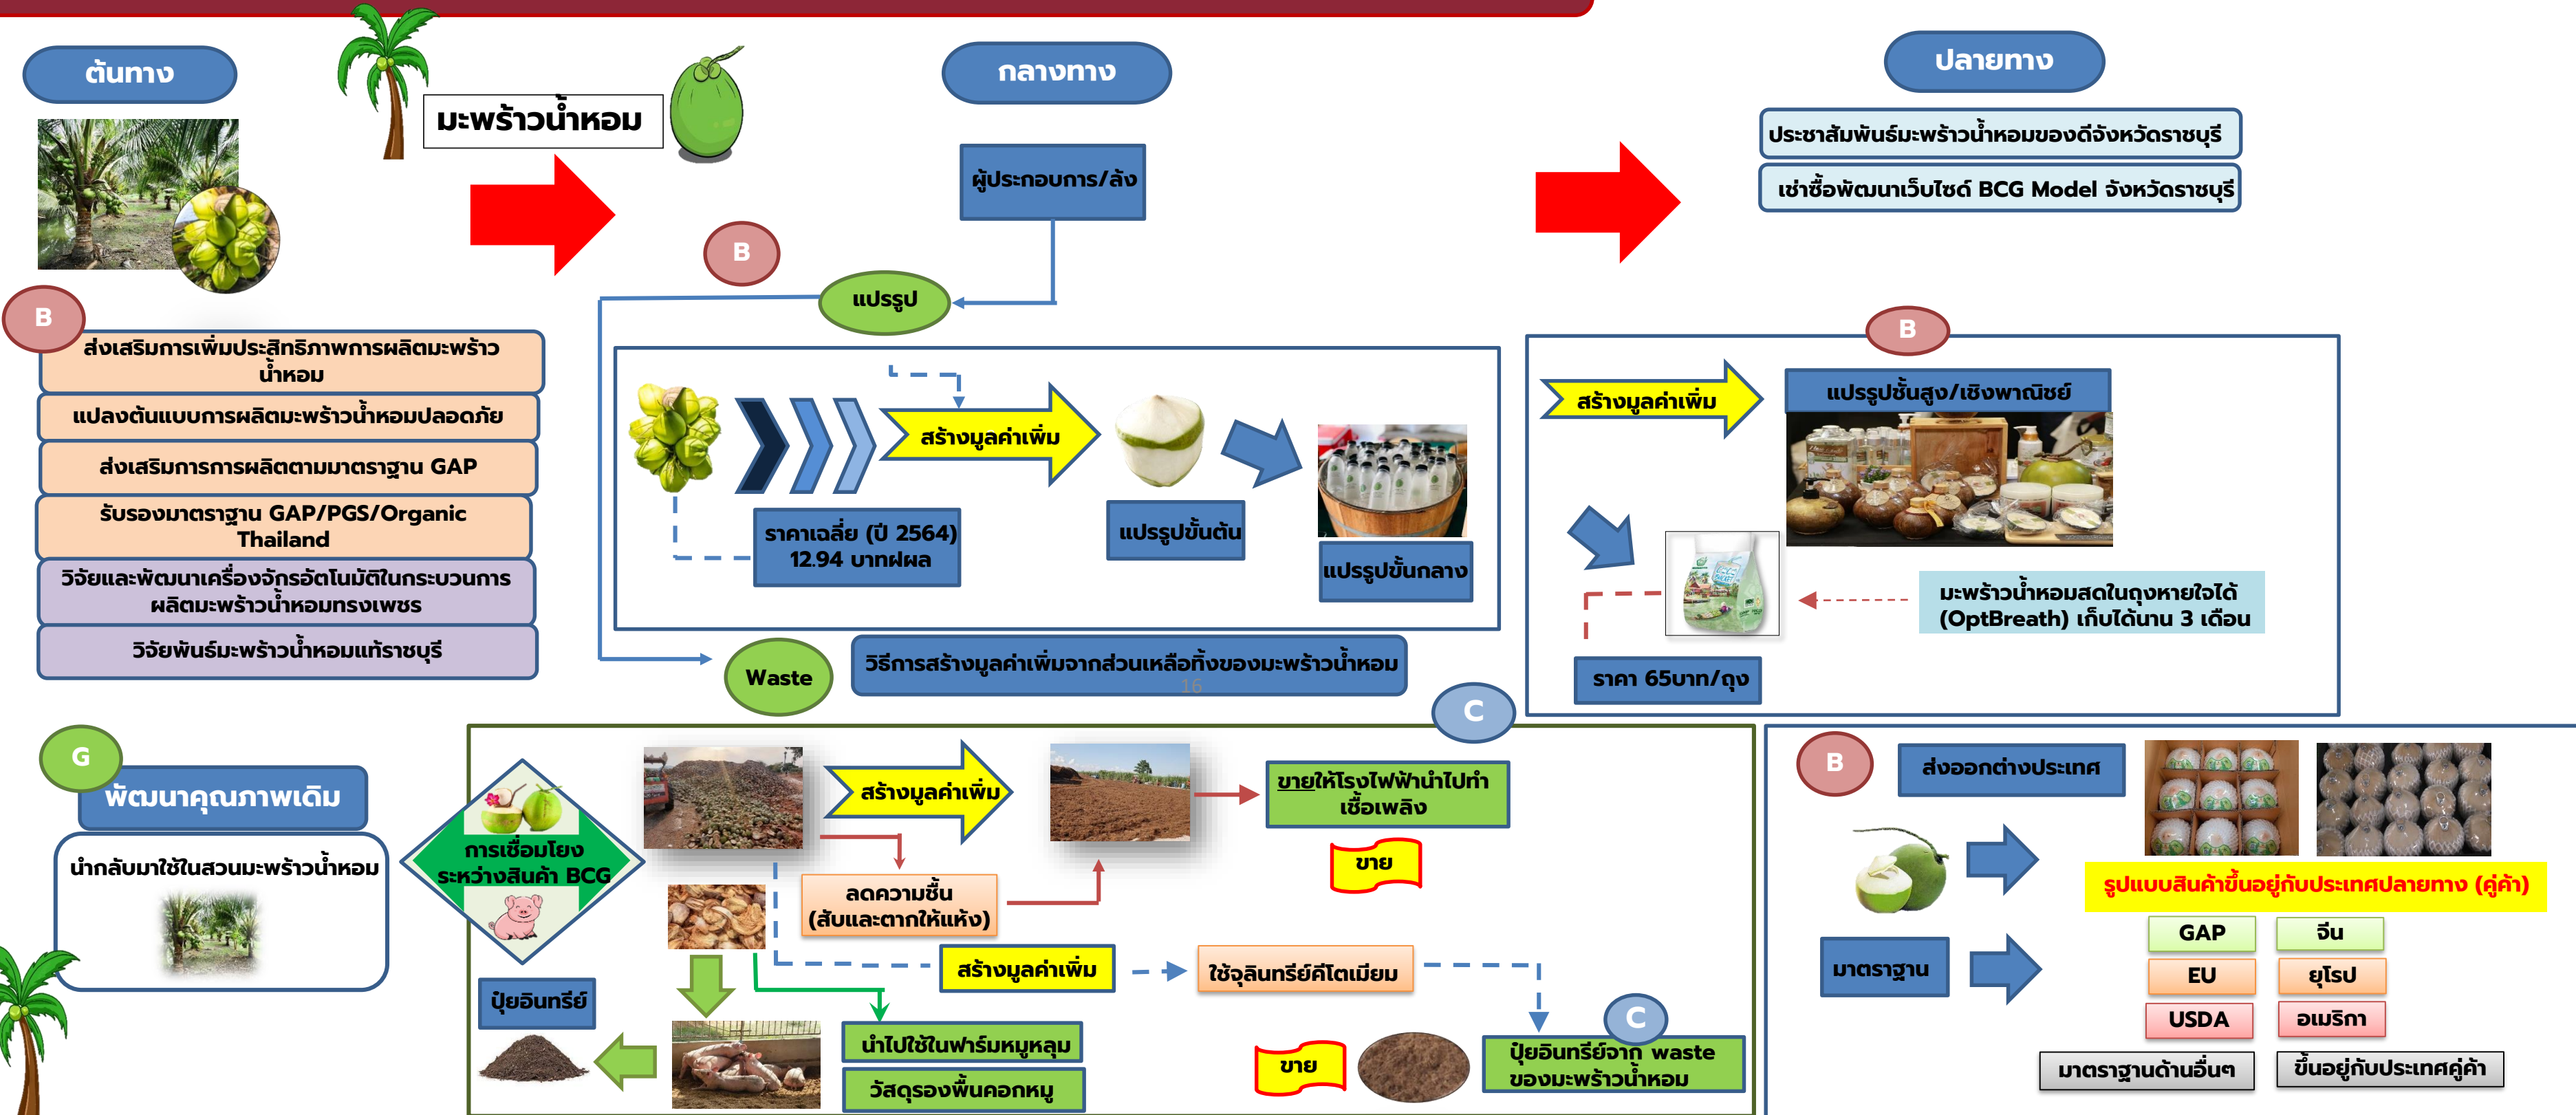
ต้นทาง

มะพร้าวน้ำหอม

กลางทาง

ปลายทาง

ประชาสัมพันธ์มะพร้าวน้ำหอมของดีจังหวัดราชบุรี

เช่าซื้อพัฒนาเว็บไซต์ BCG Model จังหวัดราชบุรี

ผู้ประกอบการ/ล้ง

B

แปรรูป

B

ส่งเสริมการเพิ่มประสิทธิภาพการผลิตมะพร้าวน้ำหอม

แปลงต้นแบบการผลิตมะพร้าวน้ำหอมปลอดภัย

ส่งเสริมการการผลิตตามมาตราฐาน GAP

รับรองมาตราฐาน GAP/PGS/Organic Thailand

วิจัยและพัฒนาเครื่องจักรอัตโนมัติในกระบวนการผลิตมะพร้าวน้ำหอมทรงเพชร

วิจัยพันธ์มะพร้าวน้ำหอมแท้ราชบุรี

สร้างมูลค่าเพิ่ม

ราคาเฉลี่ย (ปี 2564) 12.94 บาท/ผล

แปรรูปขั้นต้น

แปรรูปขั้นกลาง

B

สร้างมูลค่าเพิ่ม

แปรรูปขั้นสูง/เชิงพาณิชย์

มะพร้าวน้ำหอมสดในถุงหายใจได้ (OptBreath) เก็บได้นาน 3 เดือน

ราคา 65บาท/ถุง

Waste

วิธีการสร้างมูลค่าเพิ่มจากส่วนเหลือทิ้งของมะพร้าวน้ำหอม

C

G

พัฒนาคุณภาพเดิม

นำกลับมาใช้ในสวนมะพร้าวน้ำหอม

การเชื่อมโยงระหว่างสินค้า BCG

สร้างมูลค่าเพิ่ม

ขายให้โรงไฟฟ้านำไปทำเชื้อเพลิง

ขาย

ลดความชื้น (สับและตากให้แห้ง)

สร้างมูลค่าเพิ่ม

ใช้จุลินทรีย์คีโตเมียม

ปุ๋ยอินทรีย์

นำไปใช้ในฟาร์มหมูหลุม

วัสดุรองพื้นคอกหมู

ขาย

C

ปุ๋ยอินทรีย์จาก waste ของมะพร้าวน้ำหอม

B

ส่งออกต่างประเทศ

รูปแบบสินค้าขึ้นอยู่กับประเทศปลายทาง (คู่ค้า)

มาตราฐาน

| GAP | จีน |
|---|---|
| EU | ยุโรป |
| USDA | อเมริกา |

มาตราฐานด้านอื่นๆ

ขึ้นอยู่กับประเทศคู่ค้า